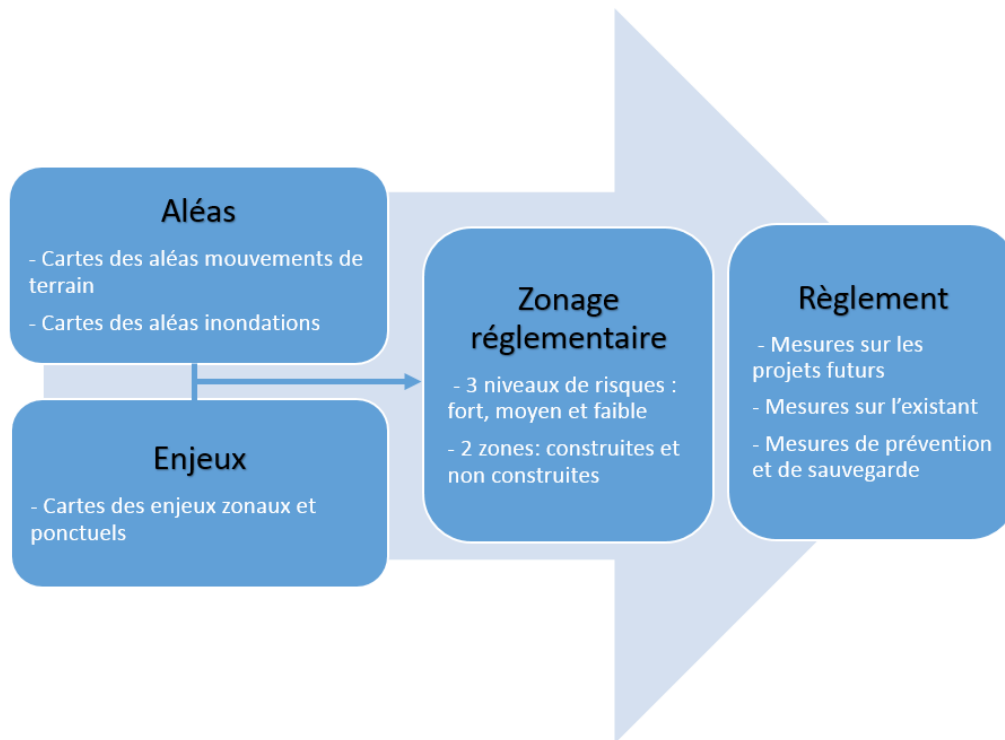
Aléas

- Cartes des aléas mouvements de terrain

- Cartes des aléas inondations

Enjeux

- Cartes des enjeux zonaux et ponctuels

Zonage réglementaire

- 3 niveaux de risques : fort, moyen et faible

- 2 zones: construites et non construites

Règlement

- Mesures sur les projets futurs

- Mesures sur l'existant

- Mesures de prévention et de sauvegarde